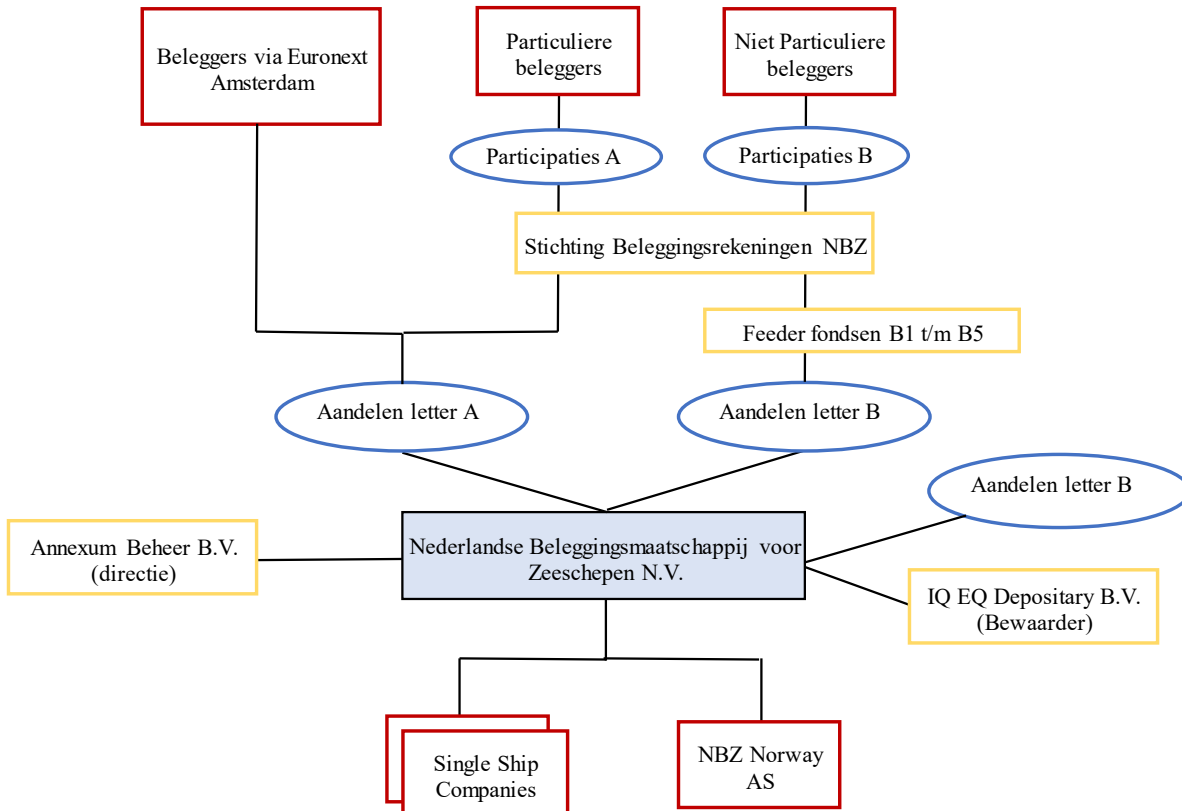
Beleggers via Euronext Amsterdam

Particuliere beleggers

Niet Particuliere beleggers

Participaties A

Participaties B

Stichting Beleggingsrekeningen NBZ

Feeder fondsen B1 t/m B5

Aandelen letter A

Aandelen letter B

Aandelen letter B

Annexum Beheer B.V. (directie)

Nederlandse Beleggingsmaatschappij voor Zeeschepen N.V.

IQ EQ Depositary B.V. (Bewaarder)

Single Ship Companies

NBZ Norway AS